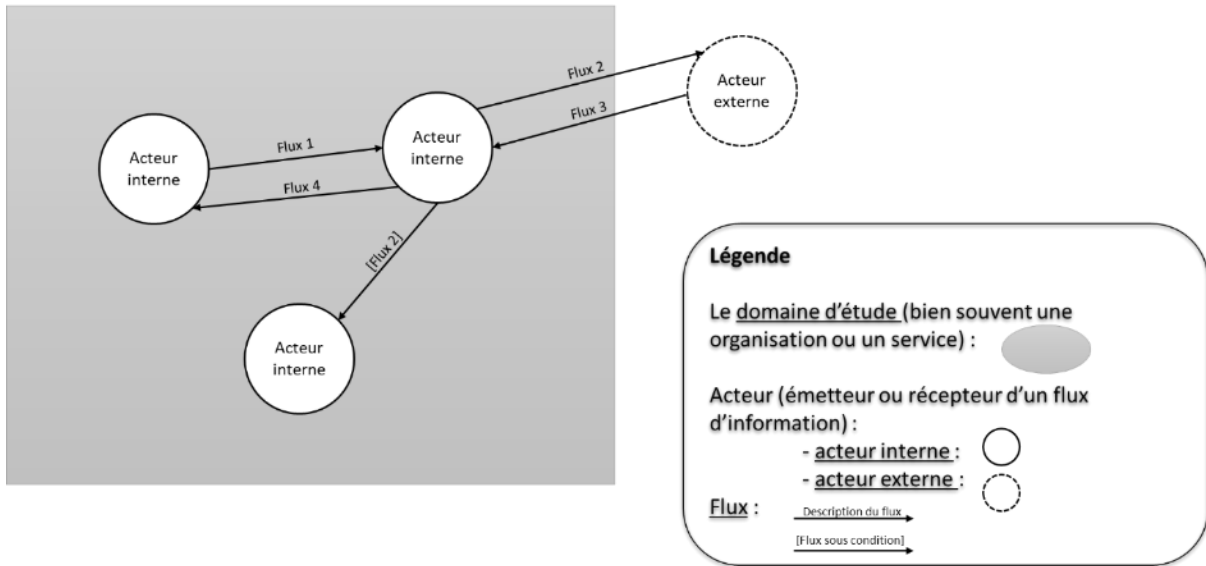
Acteur interne

Flux 1

Flux 4

Acteur interne

Flux 2

Flux 3

Acteur externe

[Flux 2]

Acteur interne

Légende

Le domaine d'étude (bien souvent une organisation ou un service) :

Acteur (émetteur ou récepteur d'un flux d'information) :
- acteur interne :
- acteur externe :

Flux :
Description du flux
[Flux sous condition]